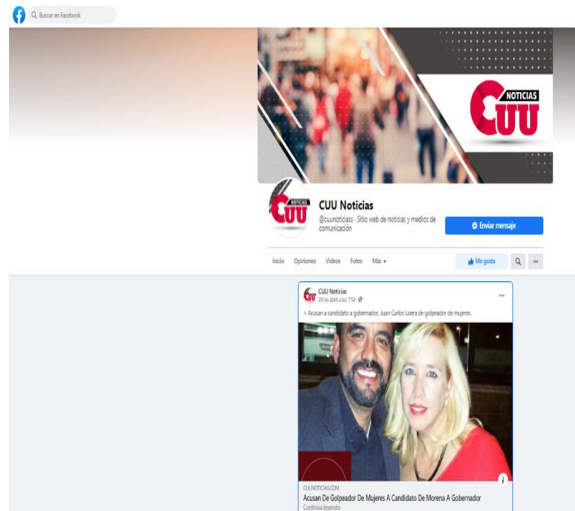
Buscar en Facebook

NOTICIAS
CUU

NOTICIAS
CUU

CUU Noticias
@cuunoticiass · Sitio web de noticias y medios de comunicación

Enviar mensaje

Inicio Opiniones Videos Fotos Más ▾

Me gusta

CUU Noticias
29 de abril a las 7:54

• Acusan a candidato a gobernador, Juan Carlos Loera de golpeador de mujeres.

CUUNOTICIAS.COM
Acusan De Golpeador De Mujeres A Candidato De Morena A Gobernador
Continúa leyendo